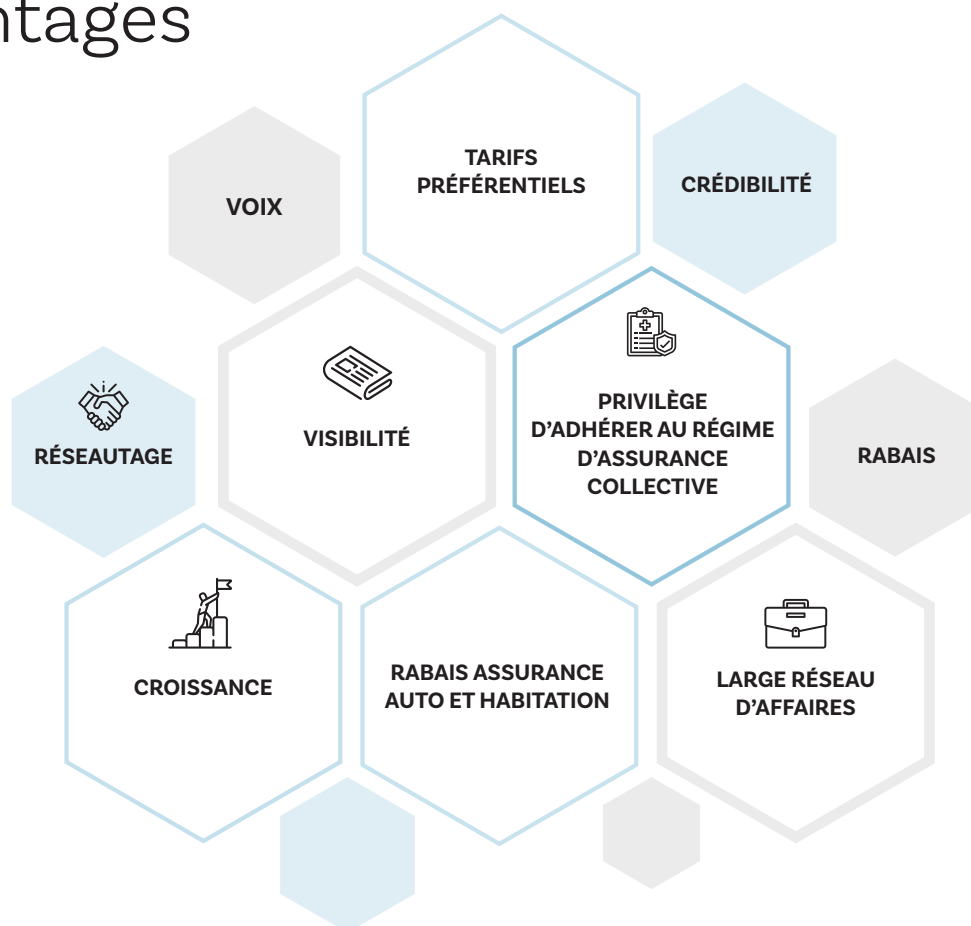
ntages

TARIFS PRÉFÉRENTIELS

VOIX

CRÉDIBILITÉ

VISIBILITÉ

RÉSEAUTAGE

PRIVILÈGE D'ADHÉRER AU RÉGIME D'ASSURANCE COLLECTIVE

RABAIS

CROISSANCE

RABAIS ASSURANCE AUTO ET HABITATION

LARGE RÉSEAU D'AFFAIRES